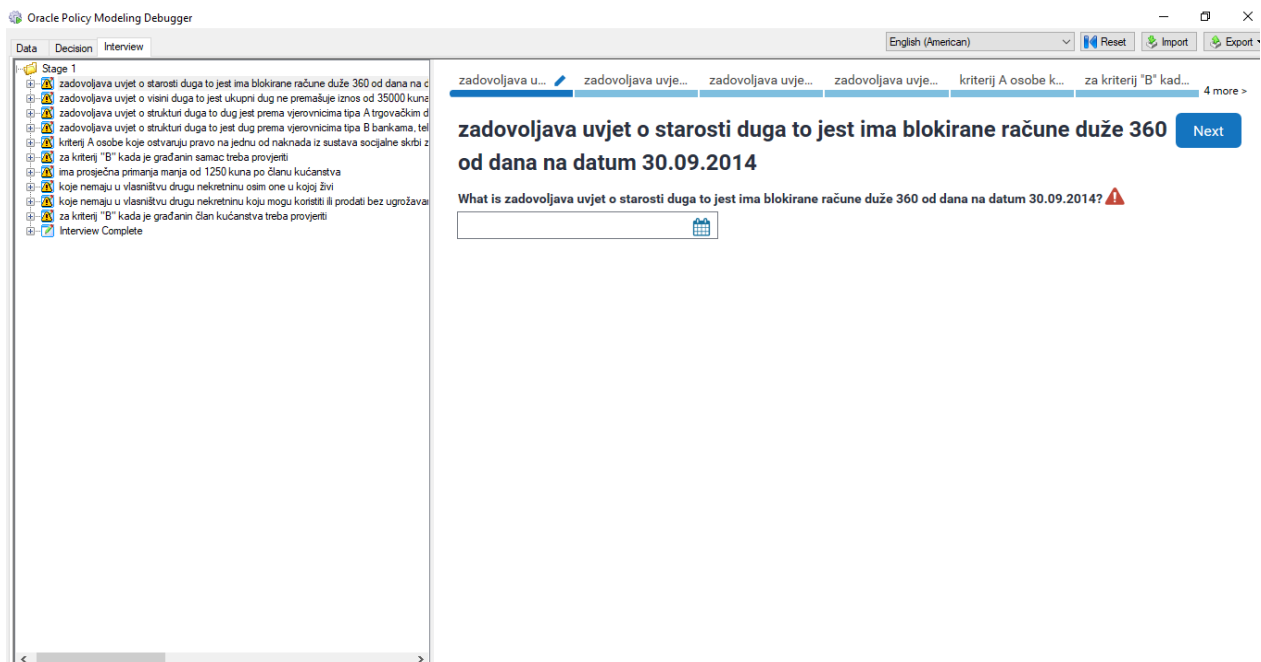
Oracle Policy Modeling Debugger

Data Decision Interview

English (American) Reset Import Export

Stage 1
zadovoljava uvjet o starosti duga to jest ima blokirane račune duže 360 od dana na d
zadovoljava uvjet o visini duga to jest ukupni dug ne premašuje iznos od 35000 kuna
zadovoljava uvjet o strukturi duga to dug jest prema vjerovnicima tipa A trgovačkim d
zadovoljava uvjet o strukturi duga to jest dug prema vjerovnicima tipa B bankama, tel
kriterij A osobe koje ostvaruju pravo na jednu od naknada iz sustava socijalne skrbi z
za kriterij "B" kada je građanin samac treba provjeriti
ima prosječna primanja manja od 1250 kuna po članu kućanstva
koje nemaju u vlasništvu drugu nekretninu osim one u kojoj živi
koje nemaju u vlasništvu drugu nekretninu koju mogu koristiti ili prodati bez ugrožava
za kriterij "B" kada je građanin član kućanstva treba provjeriti
Interview Complete

zadovoljava u... zadovoljava uvje... zadovoljava uvje... zadovoljava uvje... kriterij A osobe k... za kriterij "B" kad... 4 more >

zadovoljava uvjet o starosti duga to jest ima blokirane račune duže 360 od dana na datum 30.09.2014

Next

What is zadovoljava uvjet o starosti duga to jest ima blokirane račune duže 360 od dana na datum 30.09.2014?